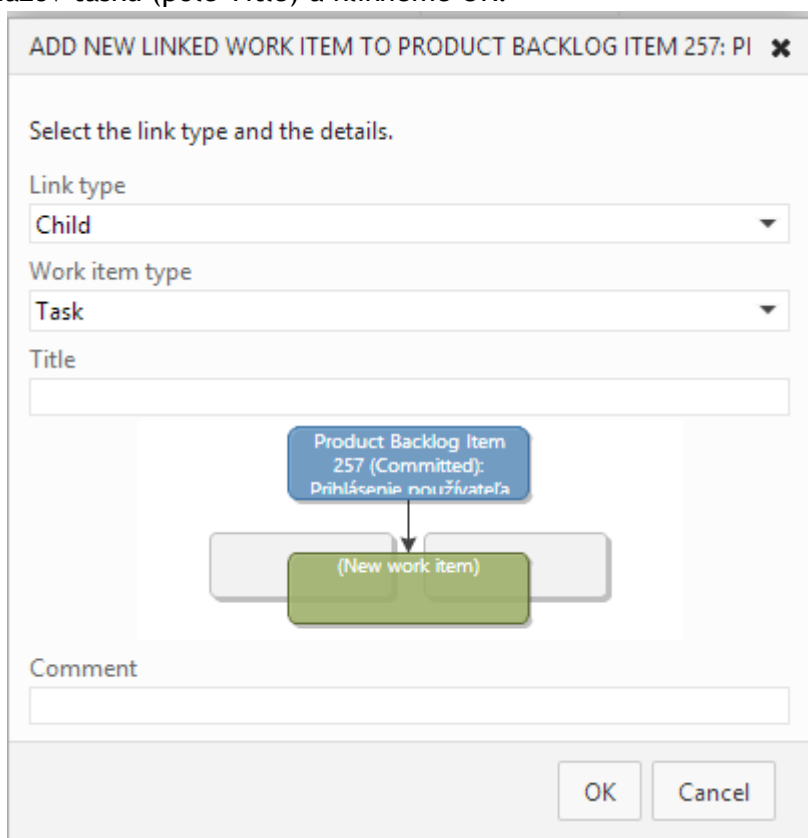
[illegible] tasku (pole Title) a klikneme OK.

ADD NEW LINKED WORK ITEM TO PRODUCT BACKLOG ITEM 257: PI ✖

Select the link type and the details.

Link type

Child

Work item type

Task

Title

Product Backlog Item 257 (Committed): Prihlásenie používateľa

(New work item)

Comment

OK

Cancel